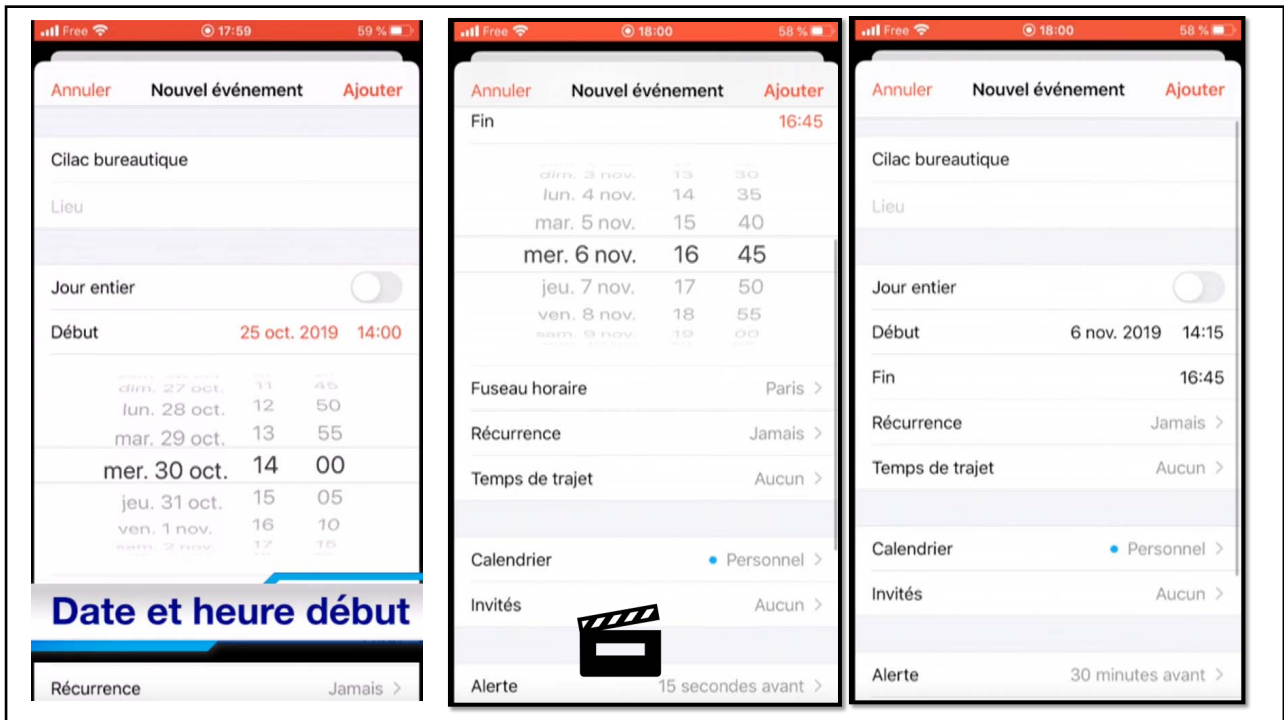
Free 17:59 59 %

Annuler Nouvel événement Ajouter

Cilac bureautique

Lieu

Jour entier

Début 25 oct. 2019 14:00

dim. 27 oct. 11 45
lun. 28 oct. 12 50
mar. 29 oct. 13 55
mer. 30 oct. 14 00
jeu. 31 oct. 15 05
ven. 1 nov. 16 10
sam. 2 nov. 17 15

Date et heure début

Récurrence Jamais >

Free 18:00 58 %

Annuler Nouvel événement Ajouter

Fin 16:45

dim. 3 nov. 13 30
lun. 4 nov. 14 35
mar. 5 nov. 15 40
mer. 6 nov. 16 45
jeu. 7 nov. 17 50
ven. 8 nov. 18 55
sam. 9 nov. 19 00

Fuseau horaire Paris >

Récurrence Jamais >

Temps de trajet Aucun >

Calendrier • Personnel >

Invités Aucun >

Alerte 15 secondes avant >

Free 18:00 58 %

Annuler Nouvel événement Ajouter

Cilac bureautique

Lieu

Jour entier

Début 6 nov. 2019 14:15

Fin 16:45

Récurrence Jamais >

Temps de trajet Aucun >

Calendrier • Personnel >

Invités Aucun >

Alerte 30 minutes avant >